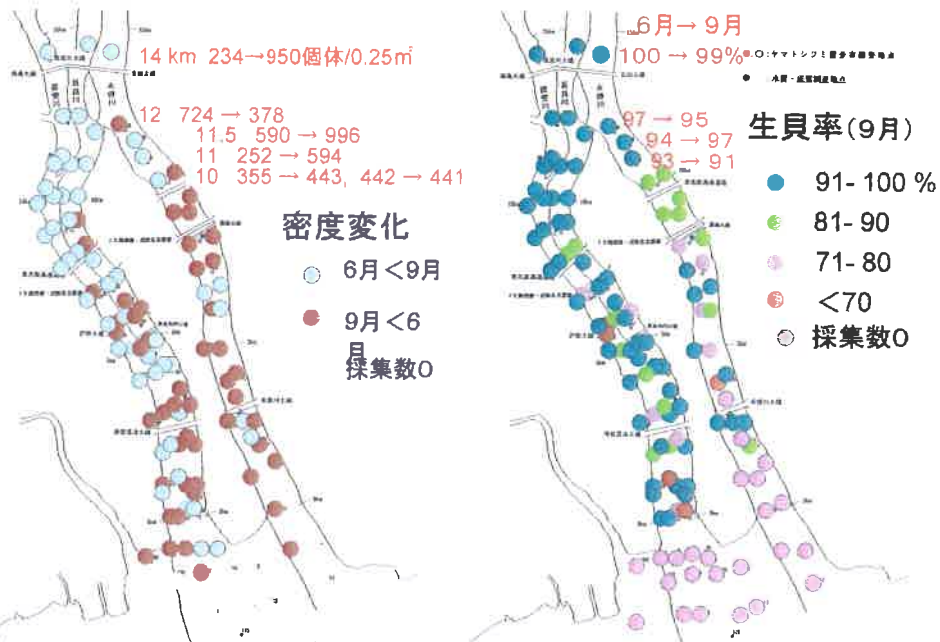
14 km 234→950個体/0.25㎡

12 724 → 378
11.5 590 → 996
11 252 → 594
10 355 → 443, 442 → 441

密度変化

6月＜9月

9月＜6月

採集数0

6月 → 9月
100 → 99%

○:ヤマトシジミ調査地点
●:水質・底質調査地点

97 → 95
94 → 97
93 → 91

生貝率(9月)

91- 100 %

81- 90

71- 80

＜70

採集数0